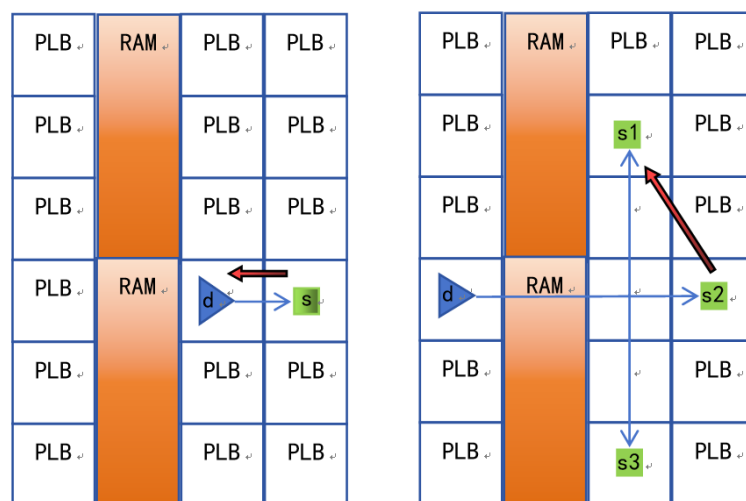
| PLB | RAM | PLB | PLB |
|---|---|---|---|
| PLB | | PLB | PLB |
| PLB | | PLB | PLB |
| PLB | RAM | d | s |
| PLB | | PLB | PLB |
| PLB | | PLB | PLB |

| PLB | RAM | PLB | PLB |
|---|---|---|---|
| PLB | | s1 | PLB |
| PLB | | | PLB |
| d | RAM | | s2 |
| PLB | | | PLB |
| PLB | | s3 | PLB |